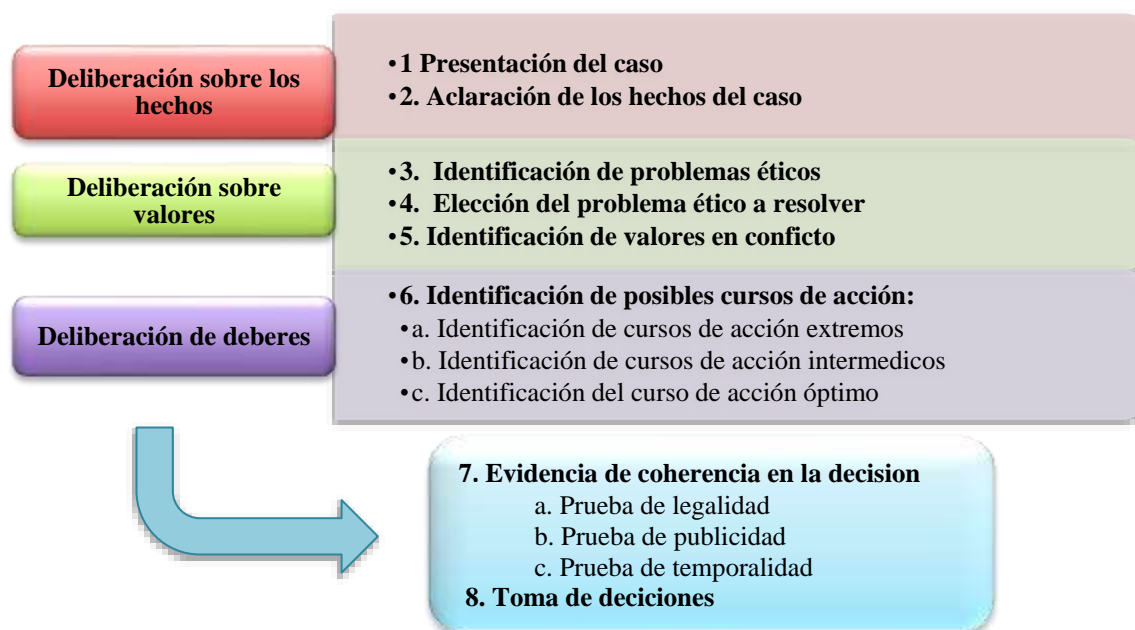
Deliberación sobre los hechos

•1 Presentación del caso
•2. Aclaración de los hechos del caso

Deliberación sobre valores

•3. Identificación de problemas éticos
•4. Elección del problema ético a resolver
•5. Identificación de valores en confictо

Deliberación de deberes

•6. Identificación de posibles cursos de acción:
•a. Identificación de cursos de acción extremos
•b. Identificación de cursos de acción intermedicos
•c. Identificación del curso de acción óptimo

7. Evidencia de coherencia en la decision
a. Prueba de legalidad
b. Prueba de publicidad
c. Prueba de temporalidad
8. Toma de deciciones